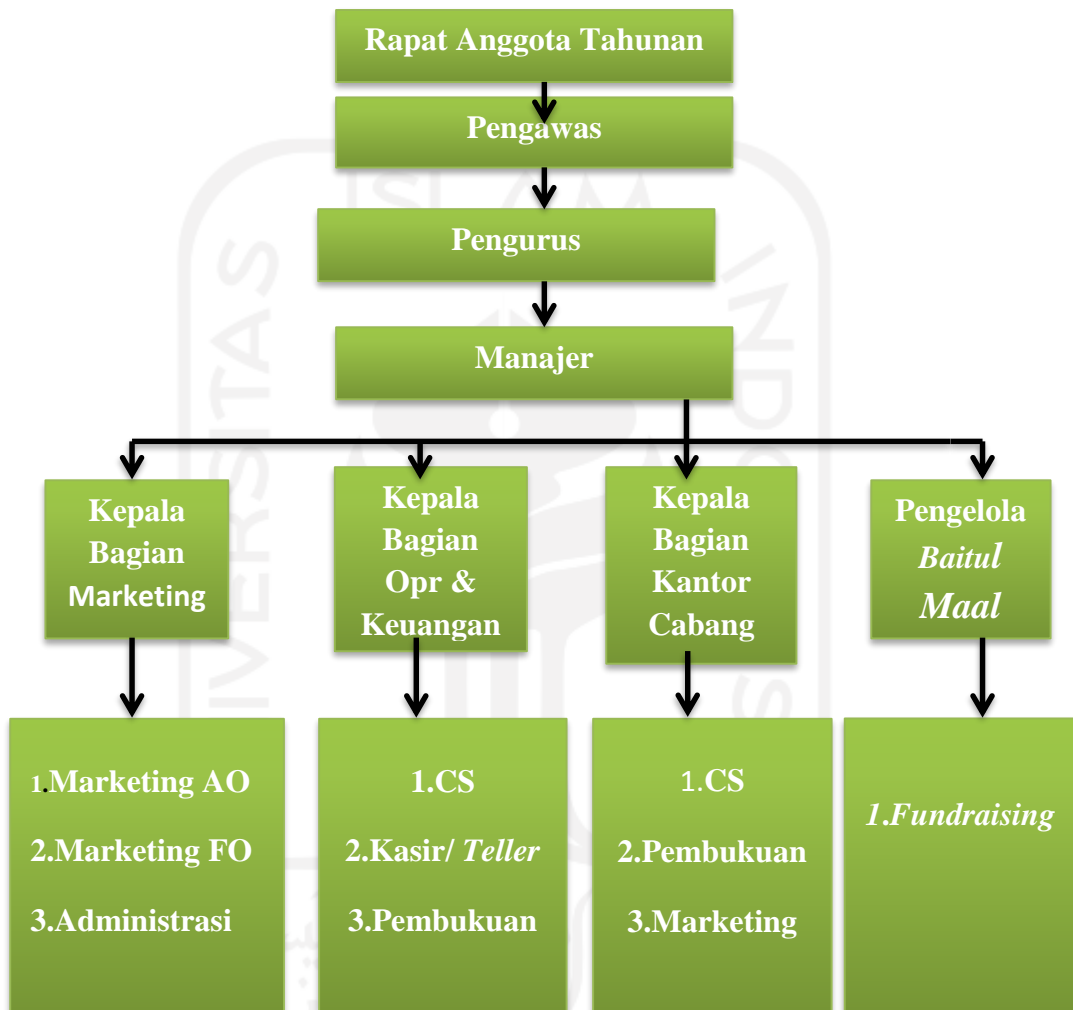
Rapat Anggota Tahunan

Pengawas

Pengurus

Manajer

Kepala Bagian Marketing

Kepala Bagian Opr & Keuangan

Kepala Bagian Kantor Cabang

Pengelola *Baitul Maal*

1.Marketing AO
2.Marketing FO
3.Administrasi

1.CS
2.Kasir/ *Teller*
3.Pembukuan

1.CS
2.Pembukuan
3.Marketing

*1.Fundraising*